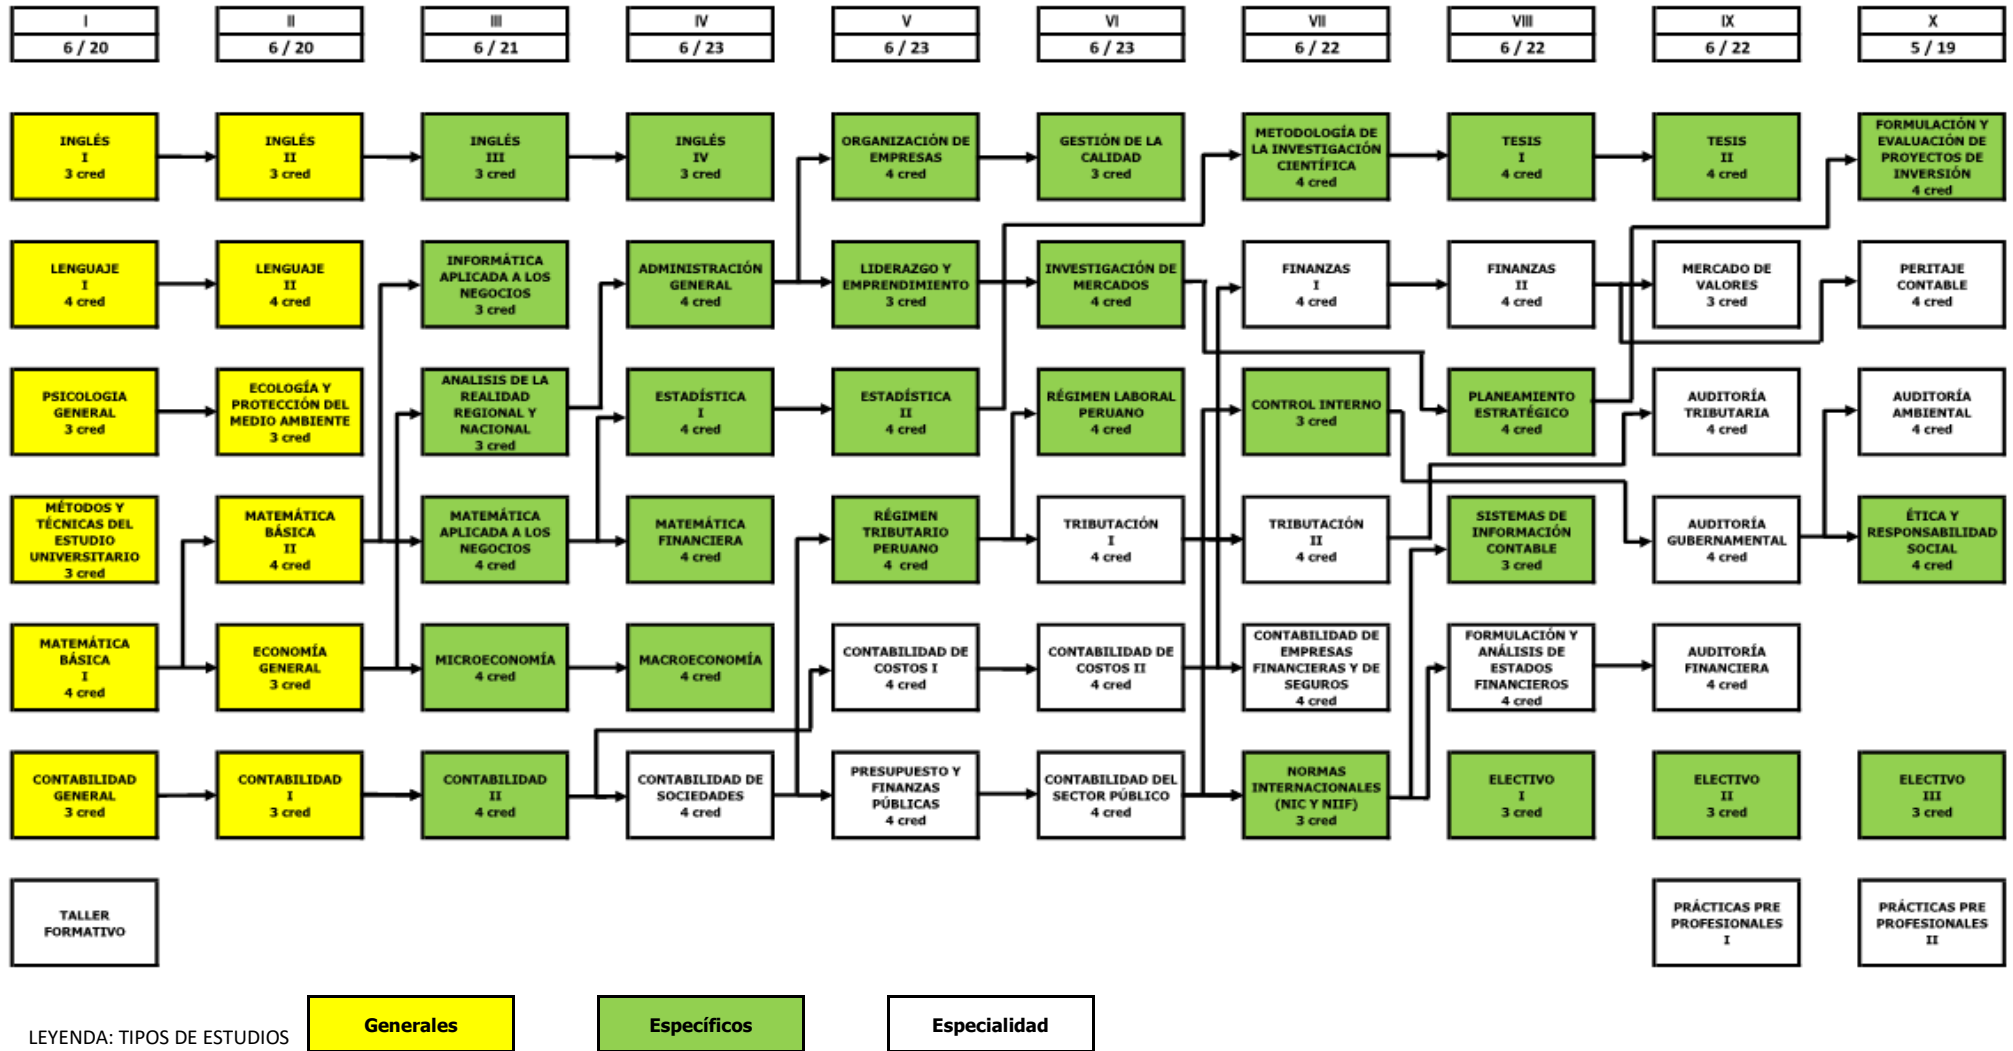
I
6 / 20

II
6 / 20

III
6 / 21

IV
6 / 23

V
6 / 23

VI
6 / 23

VII
6 / 22

VIII
6 / 22

IX
6 / 22

X
5 / 19

INGLÉS I 3 cred

LENGUAJE I 4 cred

PSICOLOGIA GENERAL 3 cred

MÉTODOS Y TÉCNICAS DEL ESTUDIO UNIVERSITARIO 3 cred

MATEMÁTICA BÁSICA I 4 cred

CONTABILIDAD GENERAL 3 cred

TALLER FORMATIVO

INGLÉS II 3 cred

LENGUAJE II 4 cred

ECOLOGÍA Y PROTECCIÓN DEL MEDIO AMBIENTE 3 cred

MATEMÁTICA BÁSICA II 4 cred

ECONOMÍA GENERAL 3 cred

CONTABILIDAD I 3 cred

INGLÉS III 3 cred

INFORMÁTICA APLICADA A LOS NEGOCIOS 3 cred

ANALISIS DE LA REALIDAD REGIONAL Y NACIONAL 3 cred

MATEMÁTICA APLICADA A LOS NEGOCIOS 4 cred

MICROECONOMÍA 4 cred

CONTABILIDAD II 4 cred

INGLÉS IV 3 cred

ADMINISTRACIÓN GENERAL 4 cred

ESTADÍSTICA I 4 cred

MATEMÁTICA FINANCIERA 4 cred

MACROECONOMÍA 4 cred

CONTABILIDAD DE SOCIEDADES 4 cred

ORGANIZACIÓN DE EMPRESAS 4 cred

LIDERAZGO Y EMPRENDIMIENTO 3 cred

ESTADÍSTICA II 4 cred

RÉGIMEN TRIBUTARIO PERUANO 4 cred

CONTABILIDAD DE COSTOS I 4 cred

PRESUPUESTO Y FINANZAS PÚBLICAS 4 cred

GESTIÓN DE LA CALIDAD 3 cred

INVESTIGACIÓN DE MERCADOS 4 cred

RÉGIMEN LABORAL PERUANO 4 cred

TRIBUTACIÓN I 4 cred

CONTABILIDAD DE COSTOS II 4 cred

CONTABILIDAD DEL SECTOR PÚBLICO 4 cred

METODOLOGÍA DE LA INVESTIGACIÓN CIENTÍFICA 4 cred

FINANZAS I 4 cred

CONTROL INTERNO 3 cred

TRIBUTACIÓN II 4 cred

CONTABILIDAD DE EMPRESAS FINANCIERAS Y DE SEGUROS 4 cred

NORMAS INTERNACIONALES (NIC Y NIIF) 3 cred

TESIS I 4 cred

FINANZAS II 4 cred

PLANEAMIENTO ESTRATÉGICO 4 cred

SISTEMAS DE INFORMACIÓN CONTABLE 3 cred

FORMULACIÓN Y ANÁLISIS DE ESTADOS FINANCIEROS 4 cred

ELECTIVO I 3 cred

TESIS II 4 cred

MERCADO DE VALORES 3 cred

AUDITORÍA TRIBUTARIA 4 cred

AUDITORÍA GUBERNAMENTAL 4 cred

AUDITORÍA FINANCIERA 4 cred

ELECTIVO II 3 cred

PRÁCTICAS PRE PROFESIONALES I

FORMULACIÓN Y EVALUACIÓN DE PROYECTOS DE INVERSIÓN 4 cred

PERITAJE CONTABLE 4 cred

AUDITORÍA AMBIENTAL 4 cred

ÉTICA Y RESPONSABILIDAD SOCIAL 4 cred

ELECTIVO III 3 cred

PRÁCTICAS PRE PROFESIONALES II

LEYENDA: TIPOS DE ESTUDIOS
Generales
Específicos
Especialidad